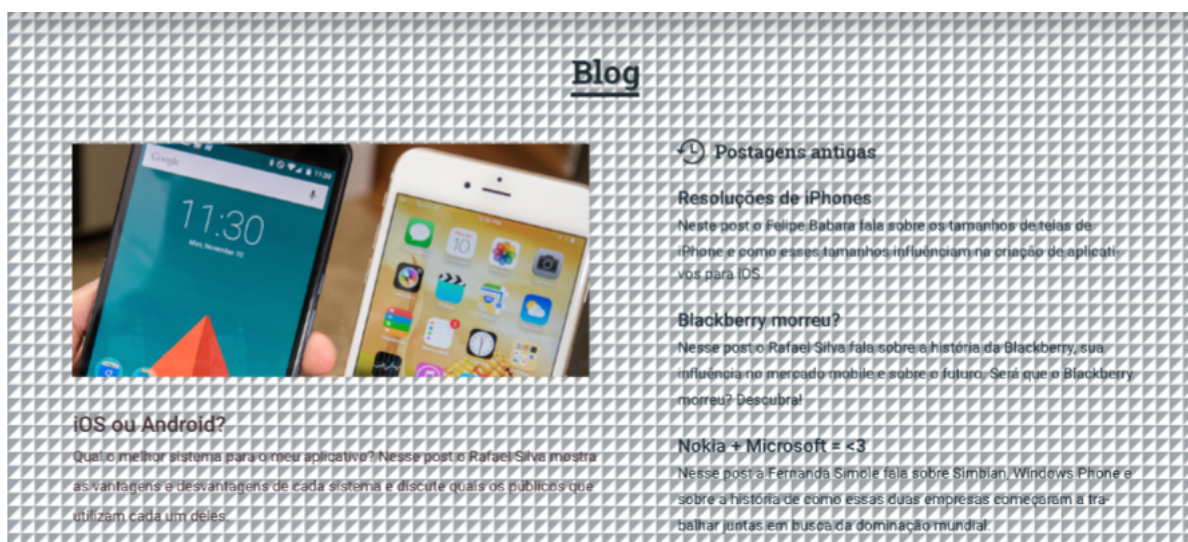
Blog

Google

11:30

Mon, November 10

iOS ou Android?

Qual o melhor sistema para o meu aplicativo? Nesse post o Rafael Silva mostra as vantagens e desvantagens de cada sistema e discute quais os públicos que utilizam cada um deles.

Postagens antigas

Resoluções de iPhones

Neste post o Felipe Babara fala sobre os tamanhos de telas de iPhone e como esses tamanhos influenciam na criação de aplicativos para IOS.

Blackberry morreu?

Nesse post o Rafael Silva fala sobre a história da Blackberry, sua influência no mercado mobile e sobre o futuro. Será que o Blackberry morreu? Descubra!

Nokia + Microsoft = <3

Nesse post a Fernanda Simole fala sobre Simbian, Windows Phone e sobre a história de como essas duas empresas começaram a trabalhar juntas em busca da dominação mundial.